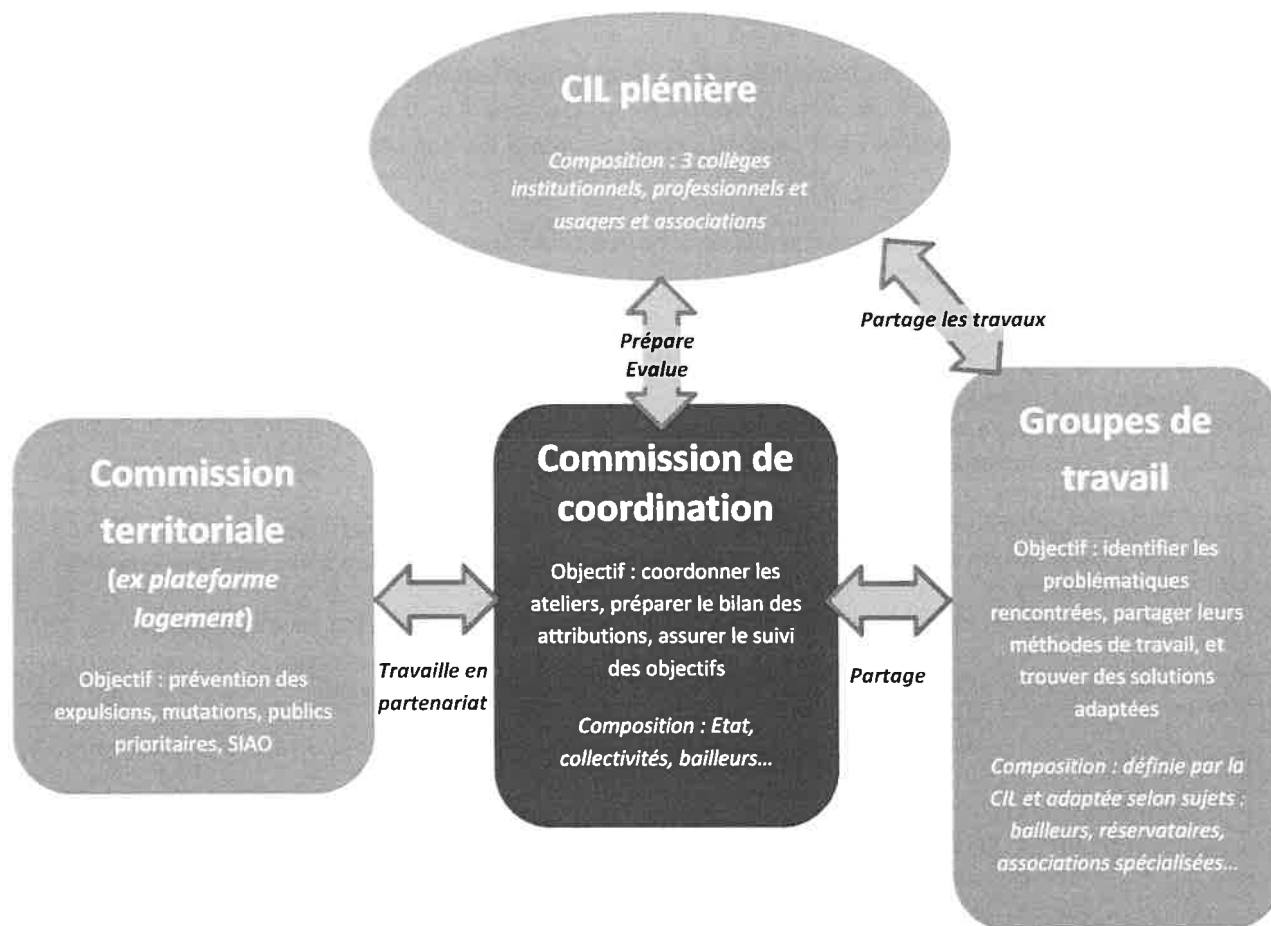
CIL plénière

Composition : 3 collèges institutionnels, professionnels et usagers et associations

Partage les travaux

Prépare Evalue

Commission territoriale (ex plateforme logement)

Objectif : prévention des expulsions, mutations, publics prioritaires, SIAO

Travaille en partenariat

Commission de coordination

Objectif : coordonner les ateliers, préparer le bilan des attributions, assurer le suivi des objectifs

Composition : Etat, collectivités, bailleurs...

Partage

Groupes de travail

Objectif : identifier les problématiques rencontrées, partager leurs méthodes de travail, et trouver des solutions adaptées

Composition : définie par la CIL et adaptée selon sujets : bailleurs, réservataires, associations spécialisées...